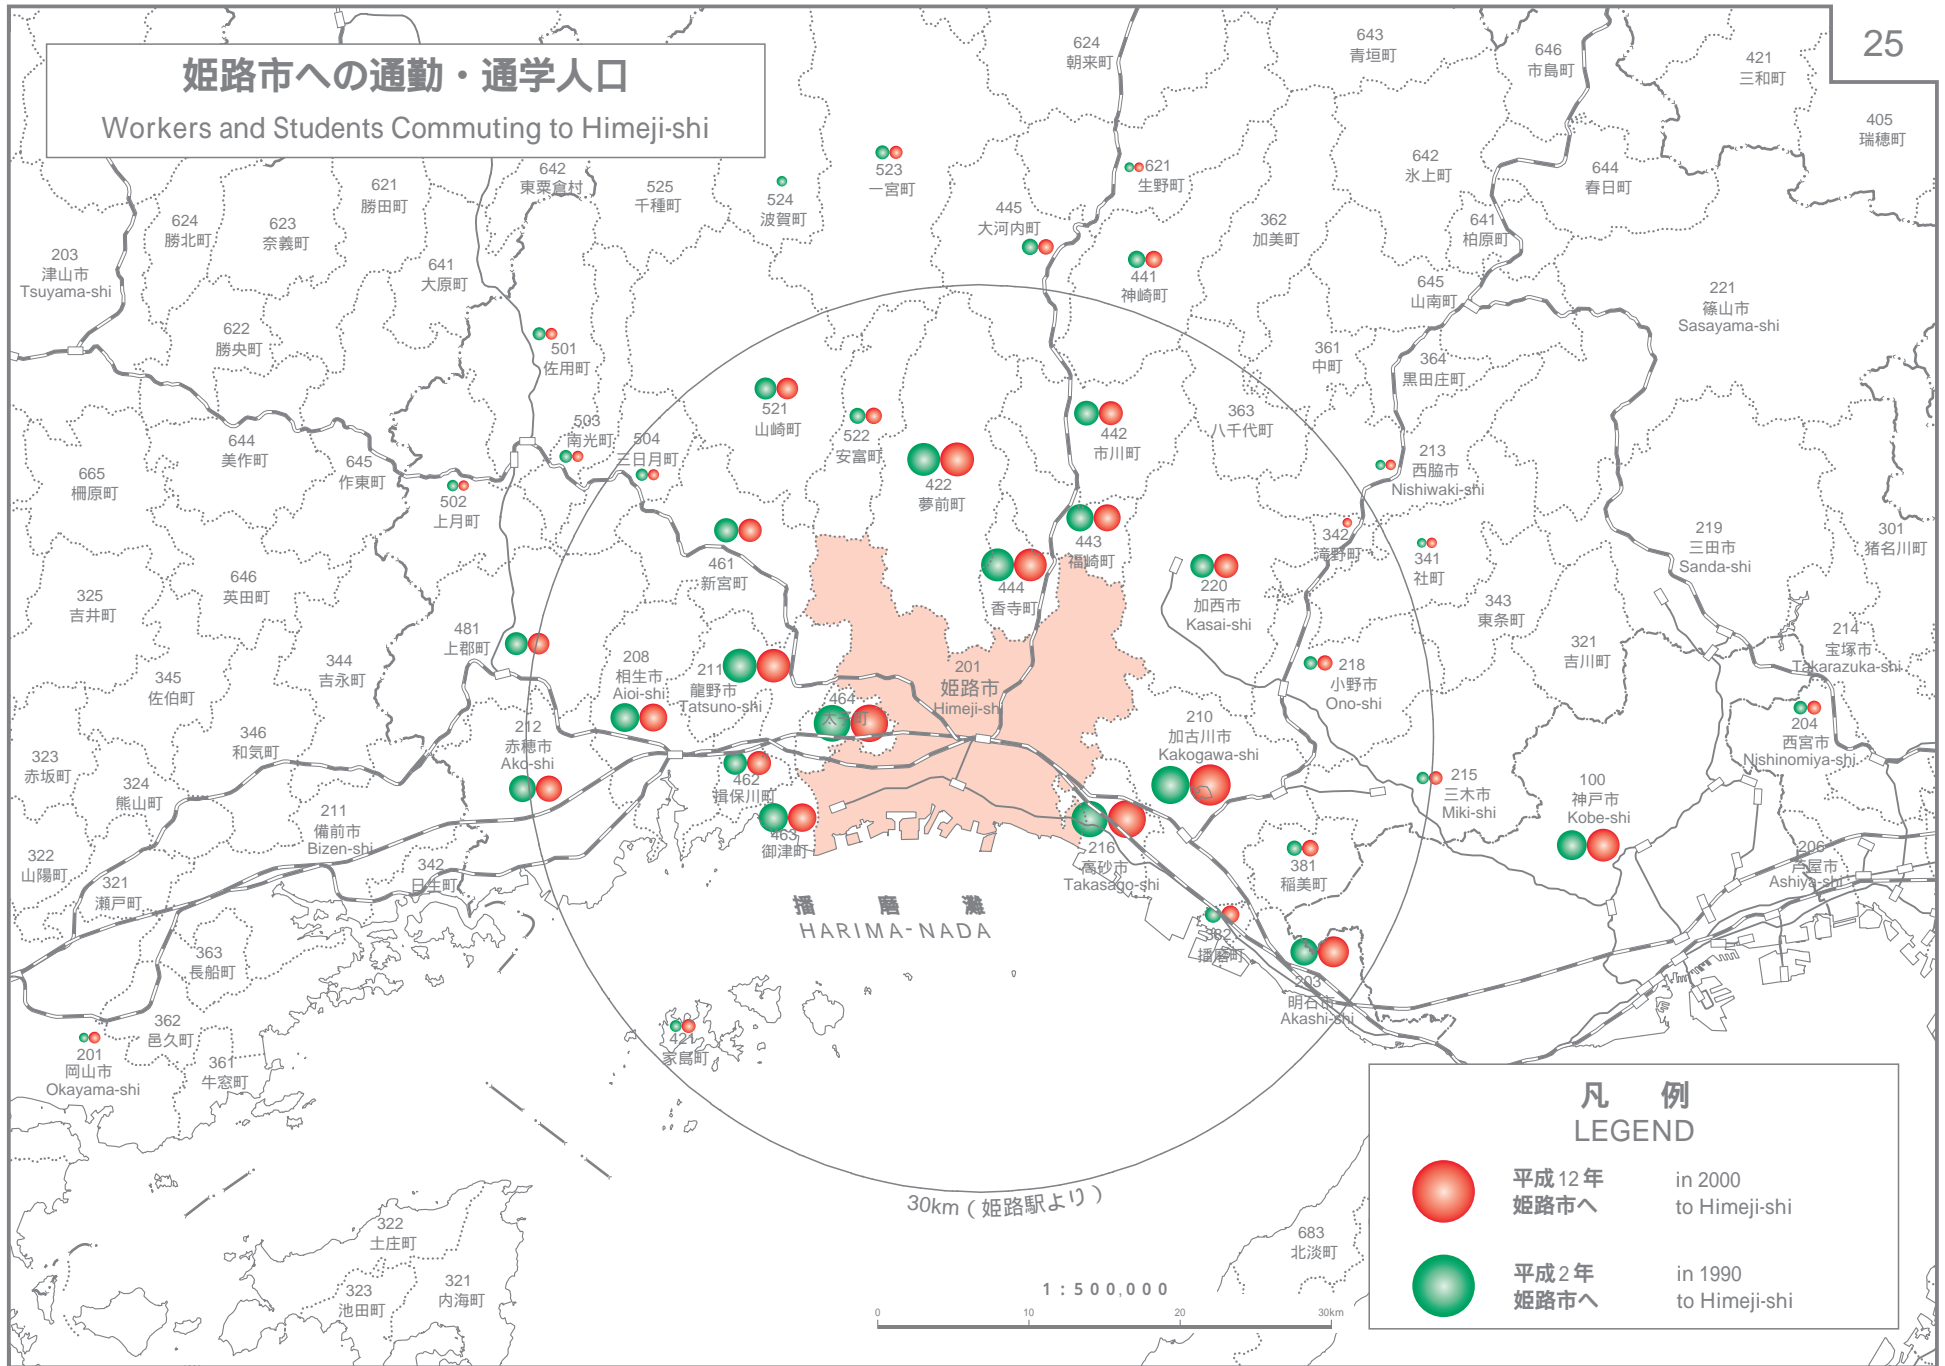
25

姫路市への通勤・通学人口
Workers and Students Commuting to Himeji-shi

624 朝来町
643 青垣町
646 市島町
421 三和町
405 瑞穂町
523 一宮町
621 生野町
642 氷上町
644 春日町
642 東粟倉村
525 千種町
524 波賀町
445 大河内町
362 加美町
641 柏原町
621 勝田町
624 勝北町
623 奈義町
641 大原町
441 神崎町
645 山南町
221 篠山市 Sasayama-shi
203 津山市 Tsuyama-shi
622 勝央町
501 佐用町
361 中町
364 黒田庄町
521 山崎町
522 安富町
442 市川町
363 八千代町
503 南光町
504 三日月町
644 美作町
645 作東町
502 上月町
422 夢前町
213 西脇市 Nishiwaki-shi
665 棚原町
443 福崎町
342 滝野町
219 三田市 Sanda-shi
301 猪名川町
461 新宮町
444 香寺町
220 加西市 Kasai-shi
341 社町
646 英田町
325 吉井町
343 東条町
481 上郡町
208 相生市 Aioi-shi
211 龍野市 Tatsuno-shi
201 姫路市 Himeji-shi
218 小野市 Ono-shi
321 吉川町
214 宝塚市 Takarazuka-shi
344 吉永町
345 佐伯町
464 太子町
204 西宮市 Nishinomiya-shi
346 和気町
212 赤穂市 Ako-shi
210 加古川市 Kakogawa-shi
323 赤坂町
462 揖保川町
215 三木市 Miki-shi
100 神戸市 Kobe-shi
324 熊山町
211 備前市 Bizen-shi
463 御津町
216 高砂市 Takasago-shi
381 稲美町
206 芦屋市 Ashiya-shi
322 山陽町
342 日生町
321 瀬戸町
播磨灘
HARIMA-NADA
382 播磨町
363 長船町
203 明石市 Akashi-shi
362 邑久町
421 家島町
201 岡山市 Okayama-shi
361 牛窓町
30km（姫路駅より）
322 土庄町
683 北淡町
323 池田町
321 内海町
1：500,000
0 10 20 30km

凡　例
LEGEND
平成12年 姫路市へ　in 2000 to Himeji-shi
平成2年 姫路市へ　in 1990 to Himeji-shi